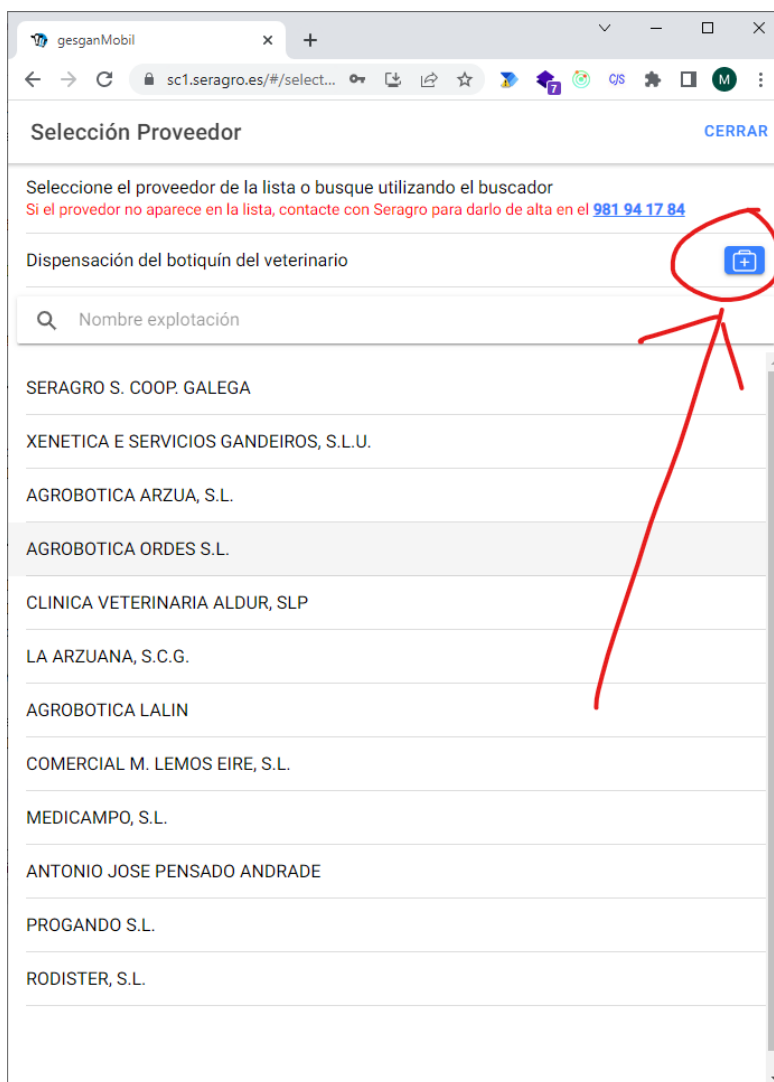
gesganMobil
sc1.seragro.es/#/select...
C/S
M

Selección Proveedor
CERRAR

Seleccione el proveedor de la lista o busque utilizando el buscador
Si el provedor no aparece en la lista, contacte con Seragro para darlo de alta en el 981 94 17 84

Dispensación del botiquín del veterinario

Nombre explotación

SERAGRO S. COOP. GALEGA
XENETICA E SERVICIOS GANDEIROS, S.L.U.
AGROBOTICA ARZUA, S.L.
AGROBOTICA ORDES S.L.
CLINICA VETERINARIA ALDUR, SLP
LA ARZUANA, S.C.G.
AGROBOTICA LALIN
COMERCIAL M. LEMOS EIRE, S.L.
MEDICAMPO, S.L.
ANTONIO JOSE PENSADO ANDRADE
PROGANDO S.L.
RODISTER, S.L.